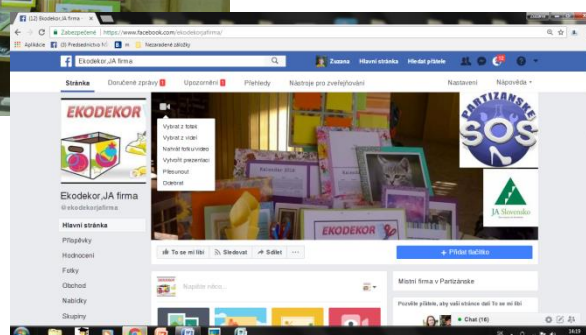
(12) Ekodekor,JA firma ×

Zabezpečené | https://www.facebook.com/ekodekorjafirma/

Aplikácie (0) Predsednictvo NI Nezaradené záložky

Ekodekor,JA firma

Zuzana Hlavná stránka Hľadať priateľov

Stránka Doručené správy 1 Upozornenia 1 Prehľady Nástroje pre zverejňovanie Nastavenia Nápoveda

EKODEKOR

Ekodekor,JA firma
@ekodekorjafirma

Hlavná stránka
Príspevky
Hodnotenia
Fotky
Obchod
Nabídky
Skupiny

Vybrať z fotiek
Vybrať z videí
Nahrať fotku/video
Vytvoriť prezentáciu
Presunúť
Odstrániť

PARTIZÁNSKE
SOS

JA Slovensko

EKODEKOR

To se mi líbí Sledovat Sdílet ···

+ Přidat tlačítko

Napište něco...

Místní firma v Partizánske

Pozvěte přátele, aby vaší stránce dali To se mi líbí

Chat (16)

16:10